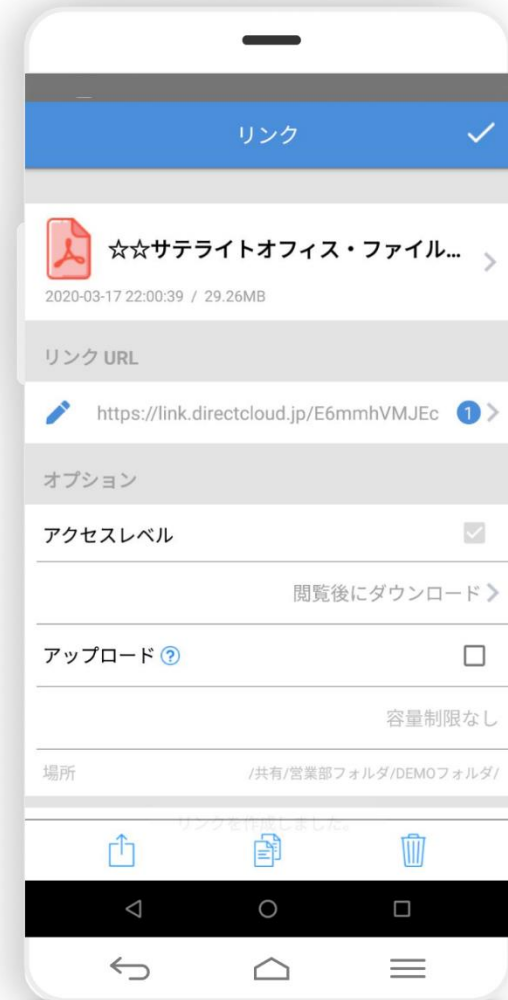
リンク

☆☆サテライトオフィス・ファイル...

2020-03-17 22:00:39 / 29.26MB

リンク URL

https://link.directcloud.jp/E6mmhVMJEc 1

オプション

アクセスレベル

閲覧後にダウンロード

アップロード ?

容量制限なし

場所 /共有/営業部フォルダ/DEMOフォルダ/

リンクを作成しました。